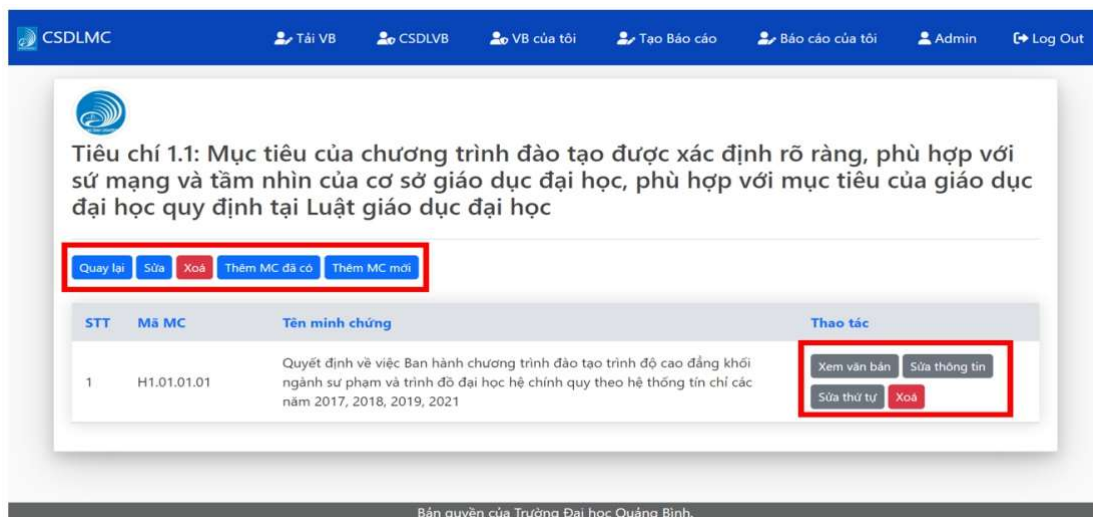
CSDLMC Tải VB CSDLVB VB của tôi Tạo Báo cáo Báo cáo của tôi Admin Log Out

Tiêu chí 1.1: Mục tiêu của chương trình đào tạo được xác định rõ ràng, phù hợp với sứ mạng và tầm nhìn của cơ sở giáo dục đại học, phù hợp với mục tiêu của giáo dục đại học quy định tại Luật giáo dục đại học

Quay lại Sửa Xoá Thêm MC đã có Thêm MC mới

| STT | Mã MC | Tên minh chứng | Thao tác |
|---|---|---|---|
| 1 | H1.01.01.01 | Quyết định về việc Ban hành chương trình đào tạo trình độ cao đẳng khối ngành sư phạm và trình đồ đại học hệ chính quy theo hệ thống tín chỉ các năm 2017, 2018, 2019, 2021 | Xem văn bản Sửa thông tin Sửa thứ tự Xoá |

Bản quyền của Trường Đại học Quảng Bình.